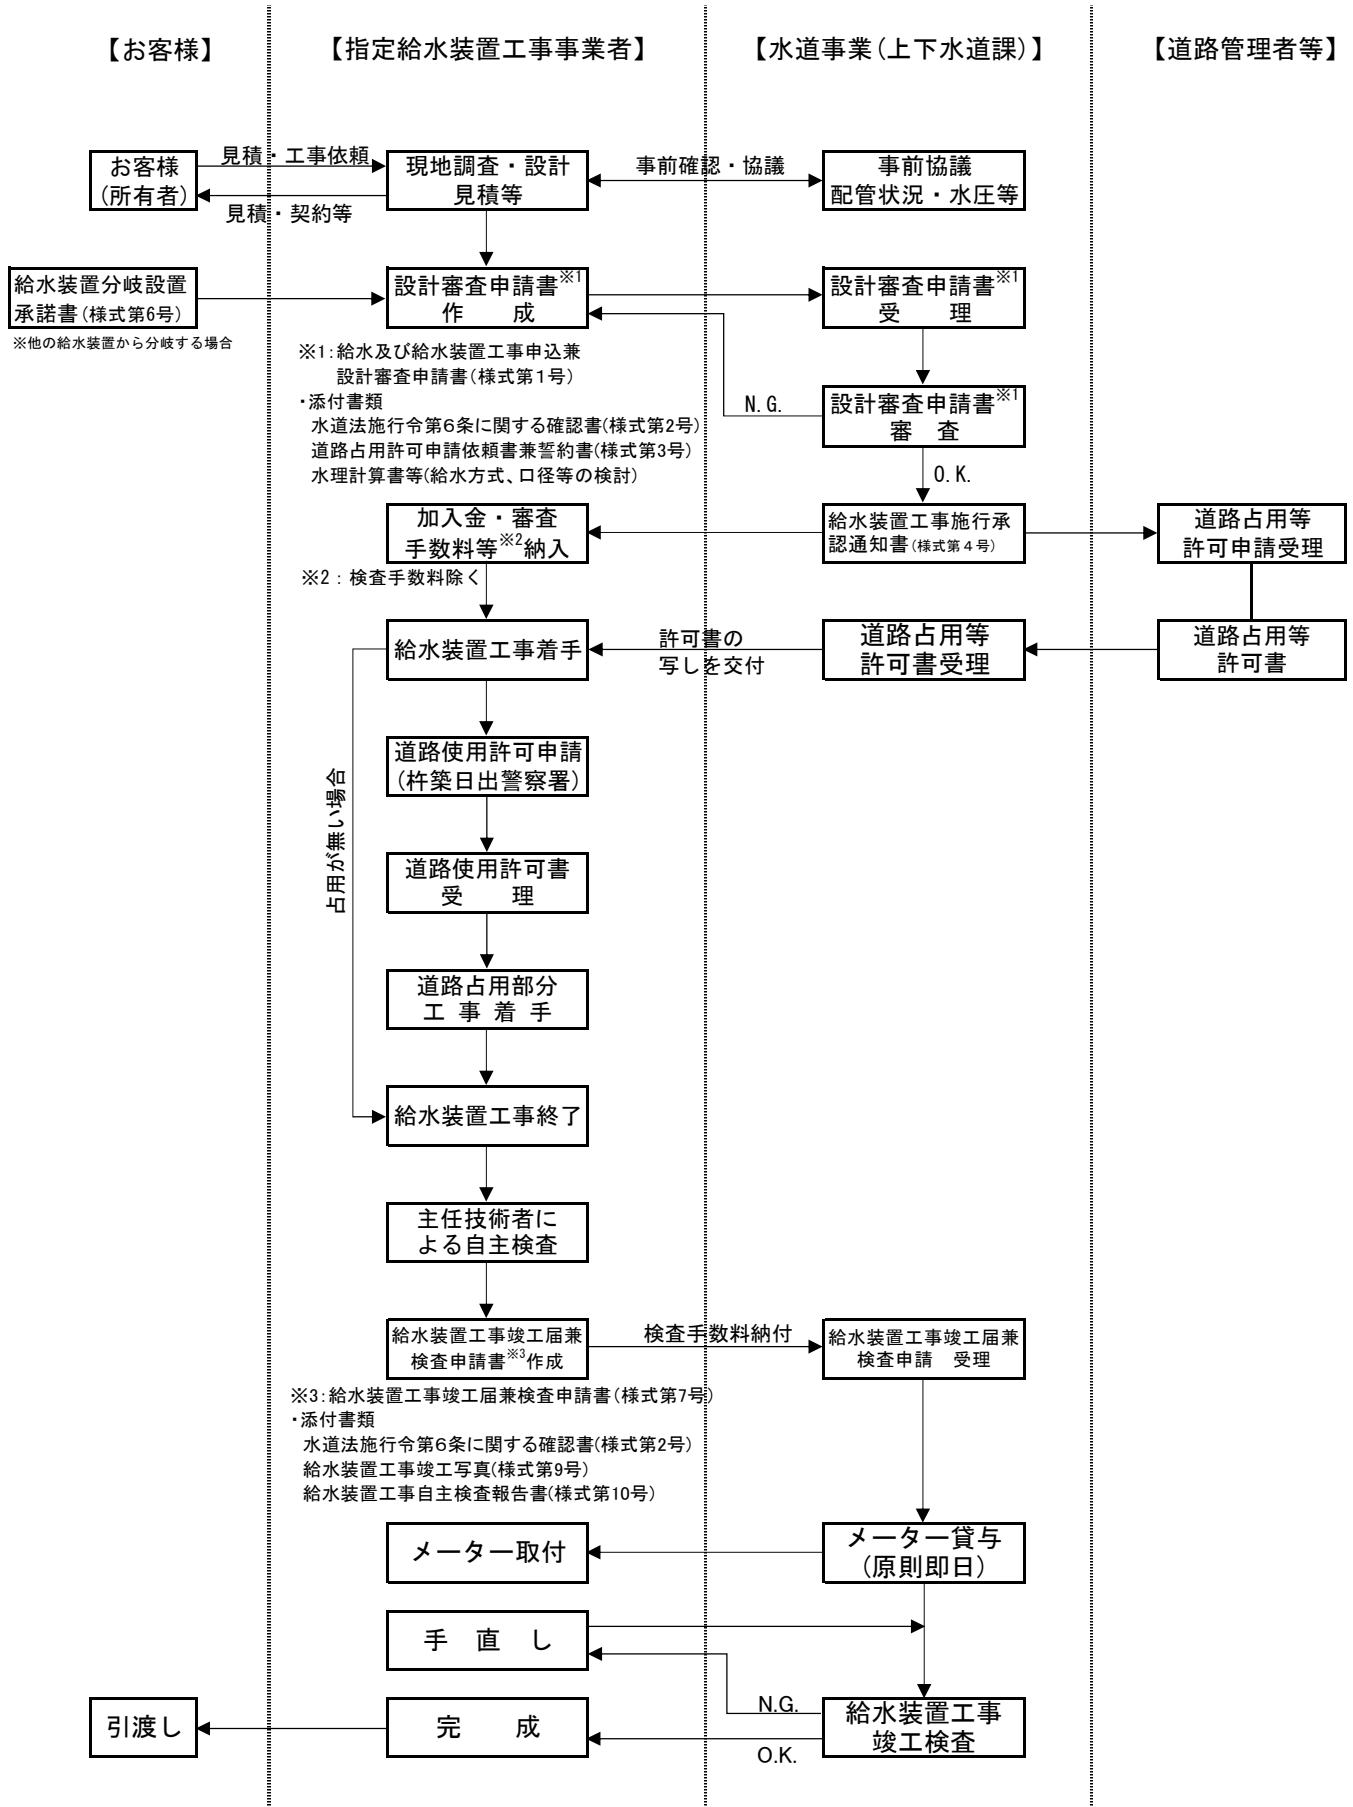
【お客様】

【指定給水装置工事事業者】

【水道事業（上下水道課）】

【道路管理者等】

お客様（所有者）

見積・工事依頼

見積・契約等

現地調査・設計見積等

事前確認・協議

事前協議配管状況・水圧等

給水装置分岐設置承諾書（様式第6号）

※他の給水装置から分岐する場合

設計審査申請書$^{※1}$作　成

設計審査申請書$^{※1}$受　理

※1：給水及び給水装置工事申込兼設計審査申請書（様式第1号）
・添付書類
水道法施行令第6条に関する確認書（様式第2号）
道路占用許可申請依頼書兼誓約書（様式第3号）
水理計算書等（給水方式、口径等の検討）

N.G.

設計審査申請書$^{※1}$審　査

O.K.

加入金・審査手数料等$^{※2}$納入

給水装置工事施行承認通知書（様式第４号）

道路占用等許可申請受理

※2：検査手数料除く

給水装置工事着手

許可書の写しを交付

道路占用等許可書受理

道路占用等許可書

道路使用許可申請（杵築日出警察署）

占用が無い場合

道路使用許可書受　理

道路占用部分工事着手

給水装置工事終了

主任技術者による自主検査

給水装置工事竣工届兼検査申請書$^{※3}$作成

検査手数料納付

給水装置工事竣工届兼検査申請　受理

※3：給水装置工事竣工届兼検査申請書（様式第7号）
・添付書類
水道法施行令第6条に関する確認書（様式第2号）
給水装置工事竣工写真（様式第9号）
給水装置工事自主検査報告書（様式第10号）

メーター取付

メーター貸与（原則即日）

手　直　し

N.G.

引渡し

完　成

給水装置工事竣工検査

O.K.